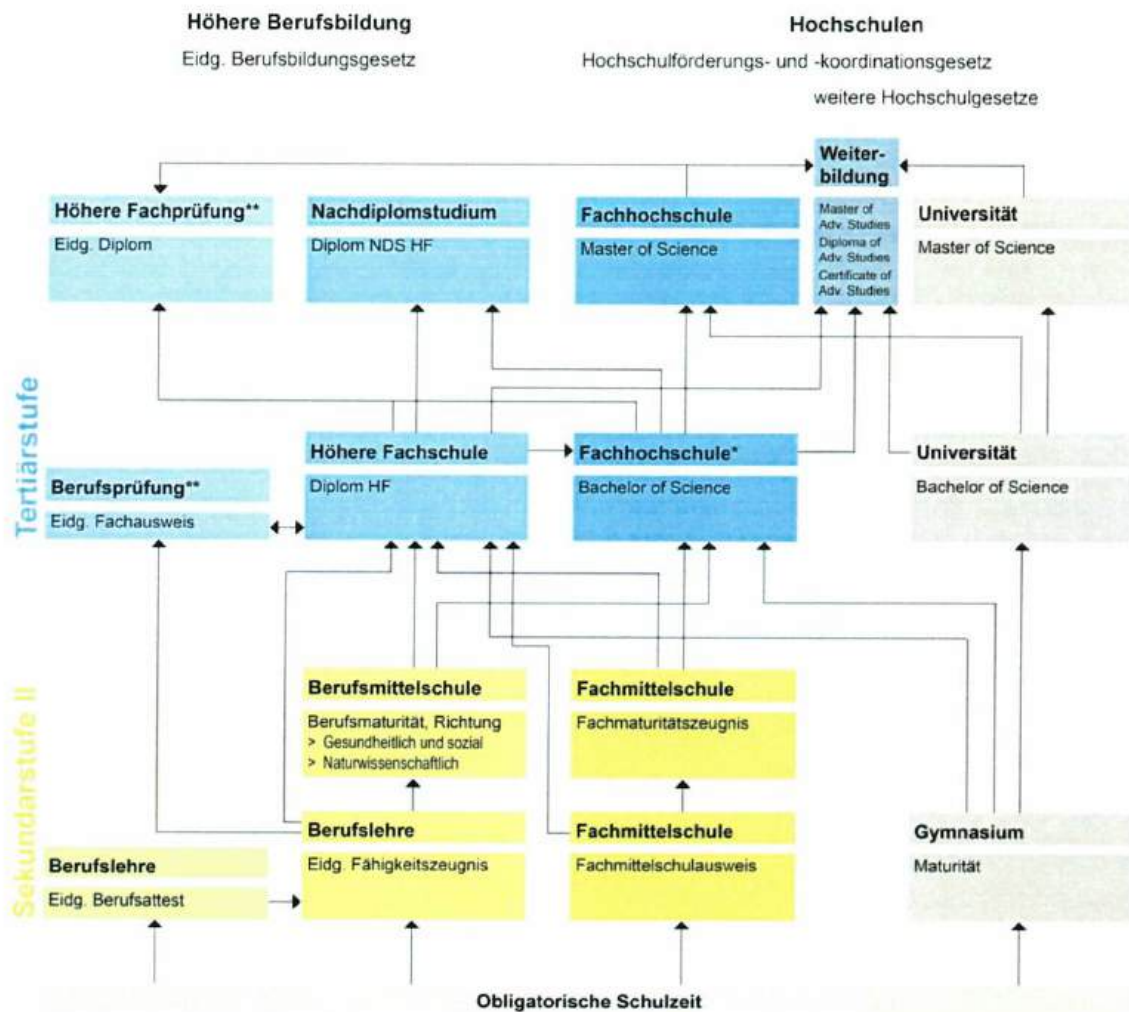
Höhere Berufsbildung

Eidg. Berufsbildungsgesetz

Hochschulen

Hochschulförderungs- und -koordinationsgesetz

weitere Hochschulgesetze

Weiterbildung

Master of Adv. Studies
Diploma of Adv. Studies
Certificate of Adv. Studies

Höhere Fachprüfung**

Eidg. Diplom

Nachdiplomstudium

Diplom NDS HF

Fachhochschule

Master of Science

Universität

Master of Science

Tertiärstufe

Höhere Fachschule

Diplom HF

Fachhochschule*

Bachelor of Science

Universität

Bachelor of Science

Berufsprüfung**

Eidg. Fachausweis

Sekundarstufe II

Berufsmittelschule

Berufsmaturität, Richtung
> Gesundheitlich und sozial
> Naturwissenschaftlich

Fachmittelschule

Fachmaturitätszeugnis

Berufslehre

Eidg. Berufsattest

Berufslehre

Eidg. Fähigkeitszeugnis

Fachmittelschule

Fachmittelschulausweis

Gymnasium

Maturität

Obligatorische Schulzeit